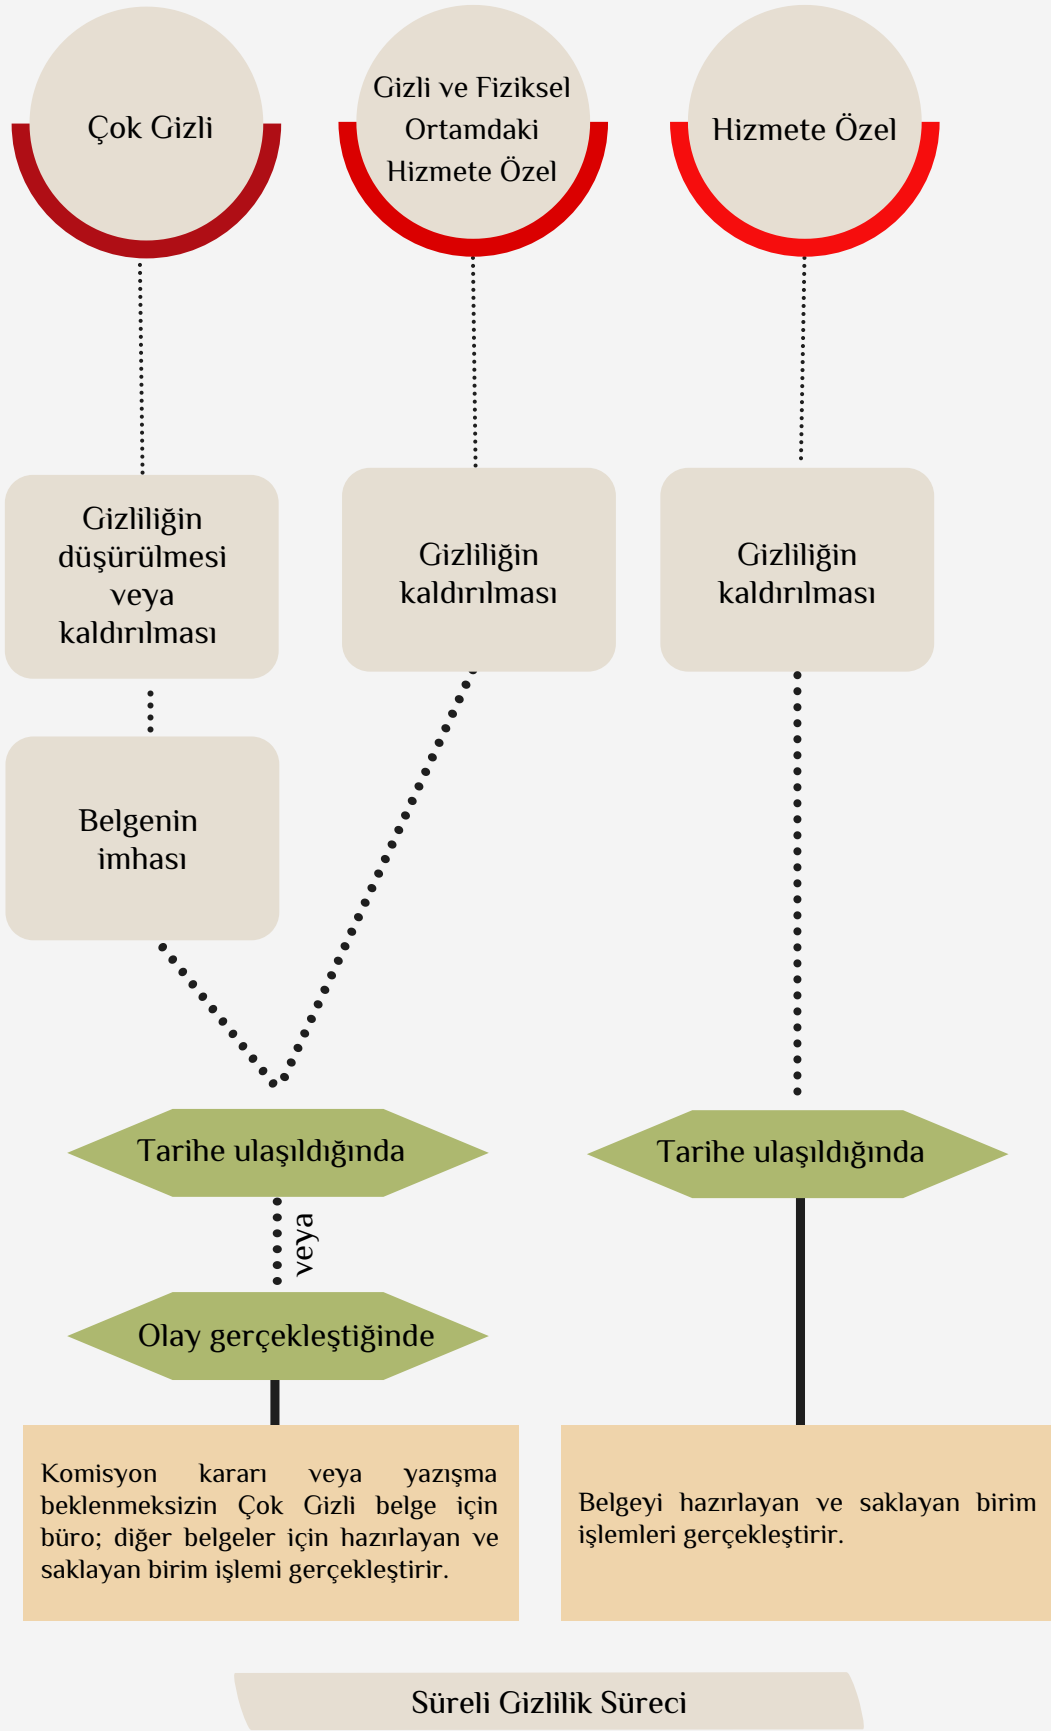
Çok Gizli

Gizli ve Fiziksel Ortamdaki Hizmete Özel

Hizmete Özel

Gizliliğin düşürülmesi veya kaldırılması

Gizliliğin kaldırılması

Gizliliğin kaldırılması

Belgenin imhası

Tarihe ulaşıldığında

veya

Olay gerçekleştiğinde

Tarihe ulaşıldığında

Komisyon kararı veya yazışma beklenmeksizin Çok Gizli belge için büro; diğer belgeler için hazırlayan ve saklayan birim işlemi gerçekleştirir.

Belgeyi hazırlayan ve saklayan birim işlemleri gerçekleştirir.

Süreli Gizlilik Süreci